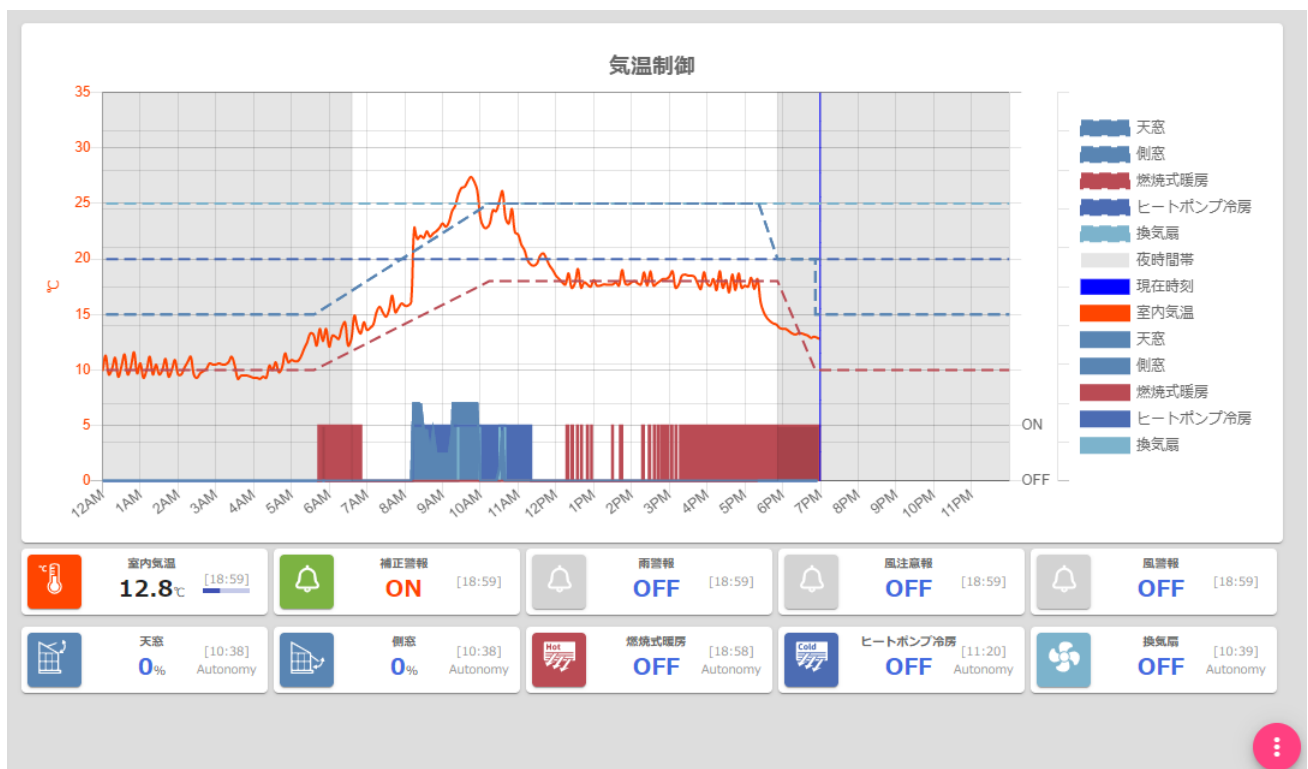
気温制御

35
30
25
20
15
10
5
0

℃

ON
OFF

12AM 1AM 2AM 3AM 4AM 5AM 6AM 7AM 8AM 9AM 10AM 11AM 12PM 1PM 2PM 3PM 4PM 5PM 6PM 7PM 8PM 9PM 10PM 11PM

天窓
側窓
燃焼式暖房
ヒートポンプ冷房
換気扇
夜時間帯
現在時刻
室内気温
天窓
側窓
燃焼式暖房
ヒートポンプ冷房
換気扇

室内気温
12.8℃
[18:59]

補正警報
ON
[18:59]

雨警報
OFF
[18:59]

風注意報
OFF
[18:59]

風警報
OFF
[18:59]

天窓
0%
[10:38]
Autonomy

側窓
0%
[10:38]
Autonomy

Hot
燃焼式暖房
OFF
[18:58]
Autonomy

Cold
ヒートポンプ冷房
OFF
[11:20]
Autonomy

換気扇
OFF
[10:39]
Autonomy